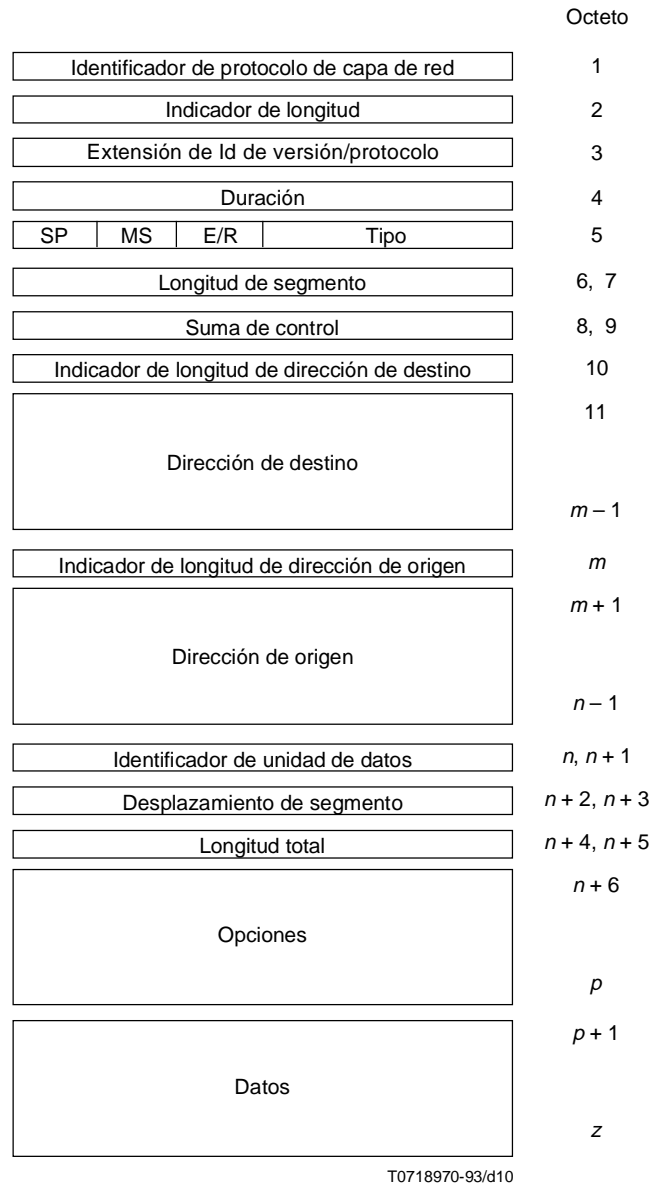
Octeto

Identificador de protocolo de capa de red 1

Indicador de longitud 2

Extensión de Id de versión/protocolo 3

Duración 4

SP | MS | E/R | Tipo 5

Longitud de segmento 6, 7

Suma de control 8, 9

Indicador de longitud de dirección de destino 10

Dirección de destino 11 $m-1$

Indicador de longitud de dirección de origen $m$

Dirección de origen $m+1$ $n-1$

Identificador de unidad de datos $n$, $n+1$

Desplazamiento de segmento $n+2$, $n+3$

Longitud total $n+4$, $n+5$

Opciones $n+6$ $p$

Datos $p+1$ $z$

T0718970-93/d10